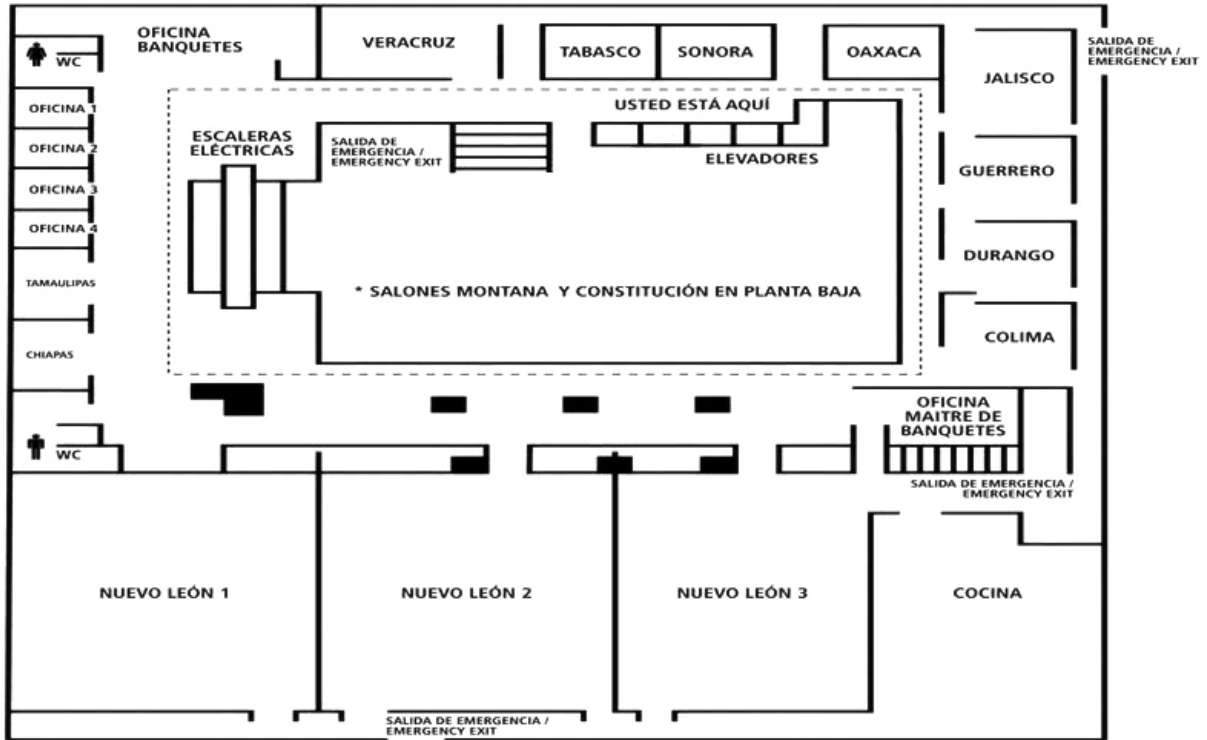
WC

OFICINA BANQUETES

VERACRUZ

TABASCO

SONORA

OAXACA

SALIDA DE EMERGENCIA / EMERGENCY EXIT

JALISCO

OFICINA 1

OFICINA 2

OFICINA 3

OFICINA 4

ESCALERAS ELÉCTRICAS

SALIDA DE EMERGENCIA / EMERGENCY EXIT

USTED ESTÁ AQUÍ

ELEVADORES

GUERRERO

DURANGO

TAMAULIPAS

* SALONES MONTANA Y CONSTITUCIÓN EN PLANTA BAJA

COLIMA

CHIAPAS

OFICINA MAITRE DE BANQUETES

WC

SALIDA DE EMERGENCIA / EMERGENCY EXIT

NUEVO LEÓN 1

NUEVO LEÓN 2

NUEVO LEÓN 3

COCINA

SALIDA DE EMERGENCIA / EMERGENCY EXIT